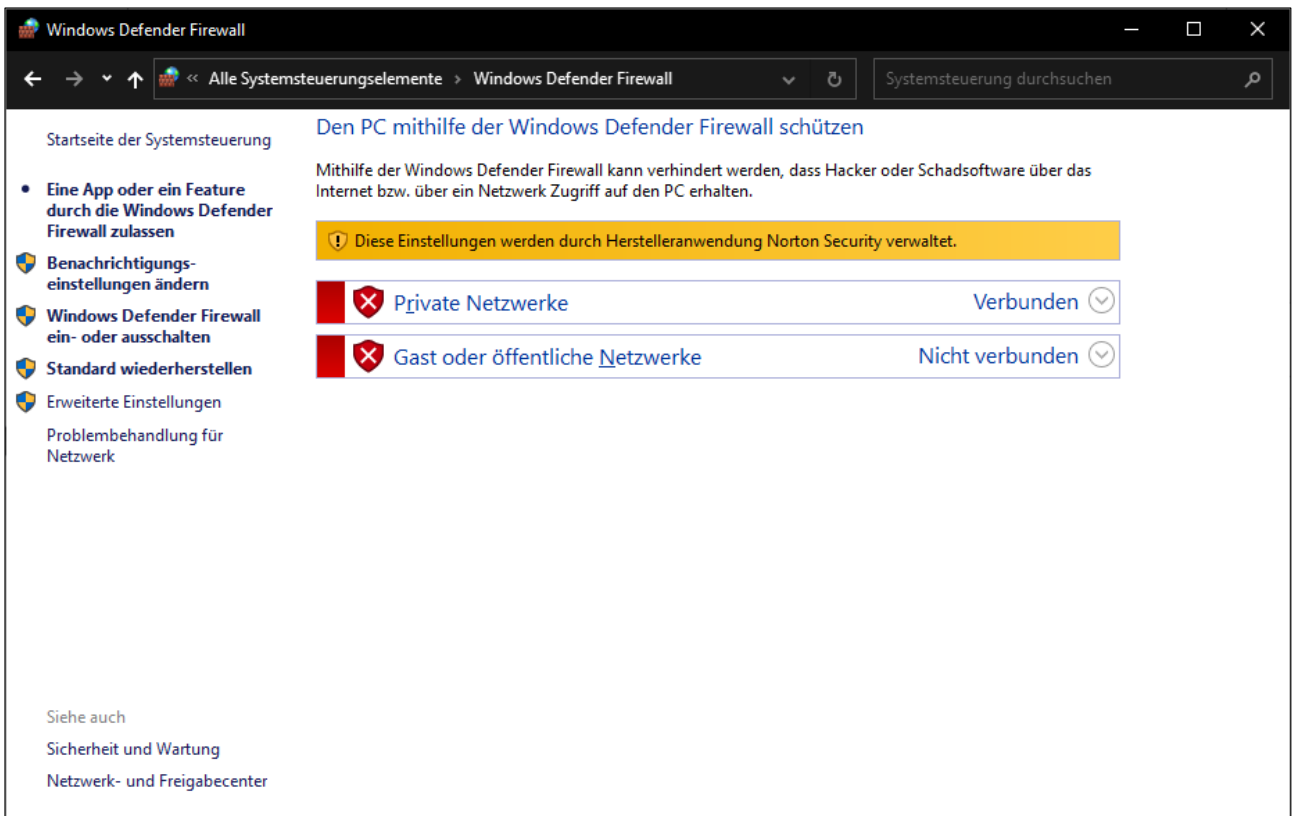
Windows Defender Firewall

« Alle Systemsteuerungselemente › Windows Defender Firewall

Systemsteuerung durchsuchen

Startseite der Systemsteuerung

Eine App oder ein Feature durch die Windows Defender Firewall zulassen

Benachrichtigungseinstellungen ändern

Windows Defender Firewall ein- oder ausschalten

Standard wiederherstellen

Erweiterte Einstellungen

Problembehandlung für Netzwerk

Siehe auch

Sicherheit und Wartung

Netzwerk- und Freigabecenter

Den PC mithilfe der Windows Defender Firewall schützen

Mithilfe der Windows Defender Firewall kann verhindert werden, dass Hacker oder Schadsoftware über das Internet bzw. über ein Netzwerk Zugriff auf den PC erhalten.

Diese Einstellungen werden durch Herstelleranwendung Norton Security verwaltet.

Private Netzwerke Verbunden

Gast oder öffentliche Netzwerke Nicht verbunden